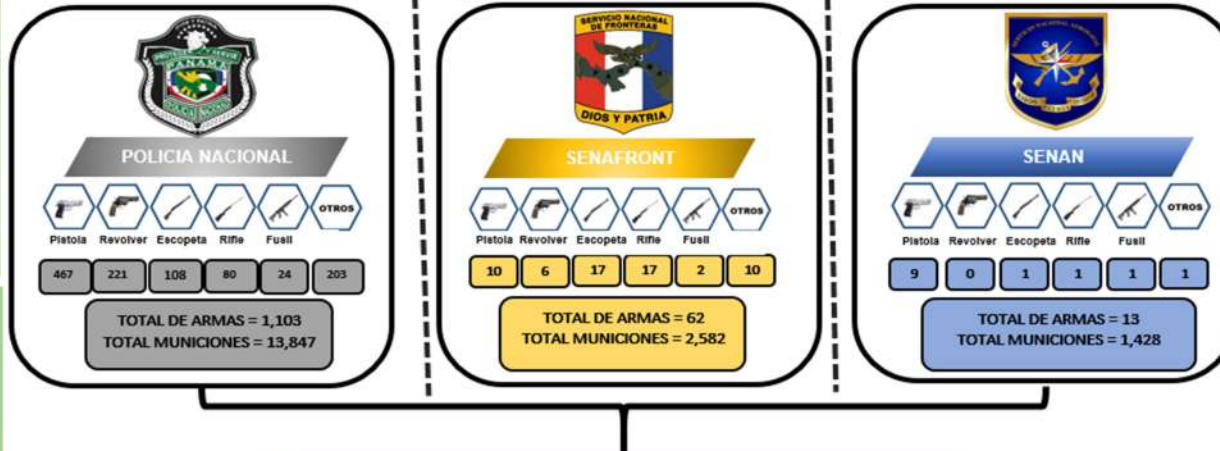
PROTEGER Y SERVIR
PANAMA
POLICIA NACIONAL

POLICIA NACIONAL

OTROS

Pistola Revolver Escopeta Rifle Fusil

| 467 | 221 | 108 | 80 | 24 | 203 |
|---|---|---|---|---|---|

TOTAL DE ARMAS = 1,103
TOTAL MUNICIONES = 13,847

SERVICIO NACIONAL DE FRONTERAS
DIOS Y PATRIA

SENAFRONT

OTROS

Pistola Revolver Escopeta Rifle Fusil

| 10 | 6 | 17 | 17 | 2 | 10 |
|---|---|---|---|---|---|

TOTAL DE ARMAS = 62
TOTAL MUNICIONES = 2,582

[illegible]

SENAN

OTROS

Pistola Revolver Escopeta Rifle Fusil

| 9 | 0 | 1 | 1 | 1 | 1 |
|---|---|---|---|---|---|

TOTAL DE ARMAS = 13
TOTAL MUNICIONES = 1,428